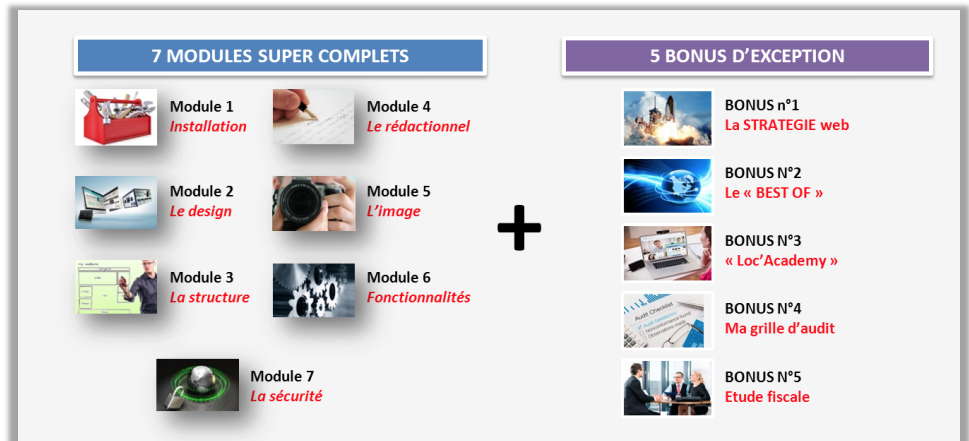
7 MODULES SUPER COMPLETS

Module 1
Installation

Module 4
Le rédactionnel

Module 2
Le design

Module 5
L'image

Module 3
La structure

Module 6
Fonctionnalités

Module 7
La sécurité

+

5 BONUS D'EXCEPTION

BONUS n°1
La STRATEGIE web

BONUS N°2
Le « BEST OF »

BONUS N°3
« Loc'Academy »

BONUS N°4
Ma grille d'audit

BONUS N°5
Etude fiscale